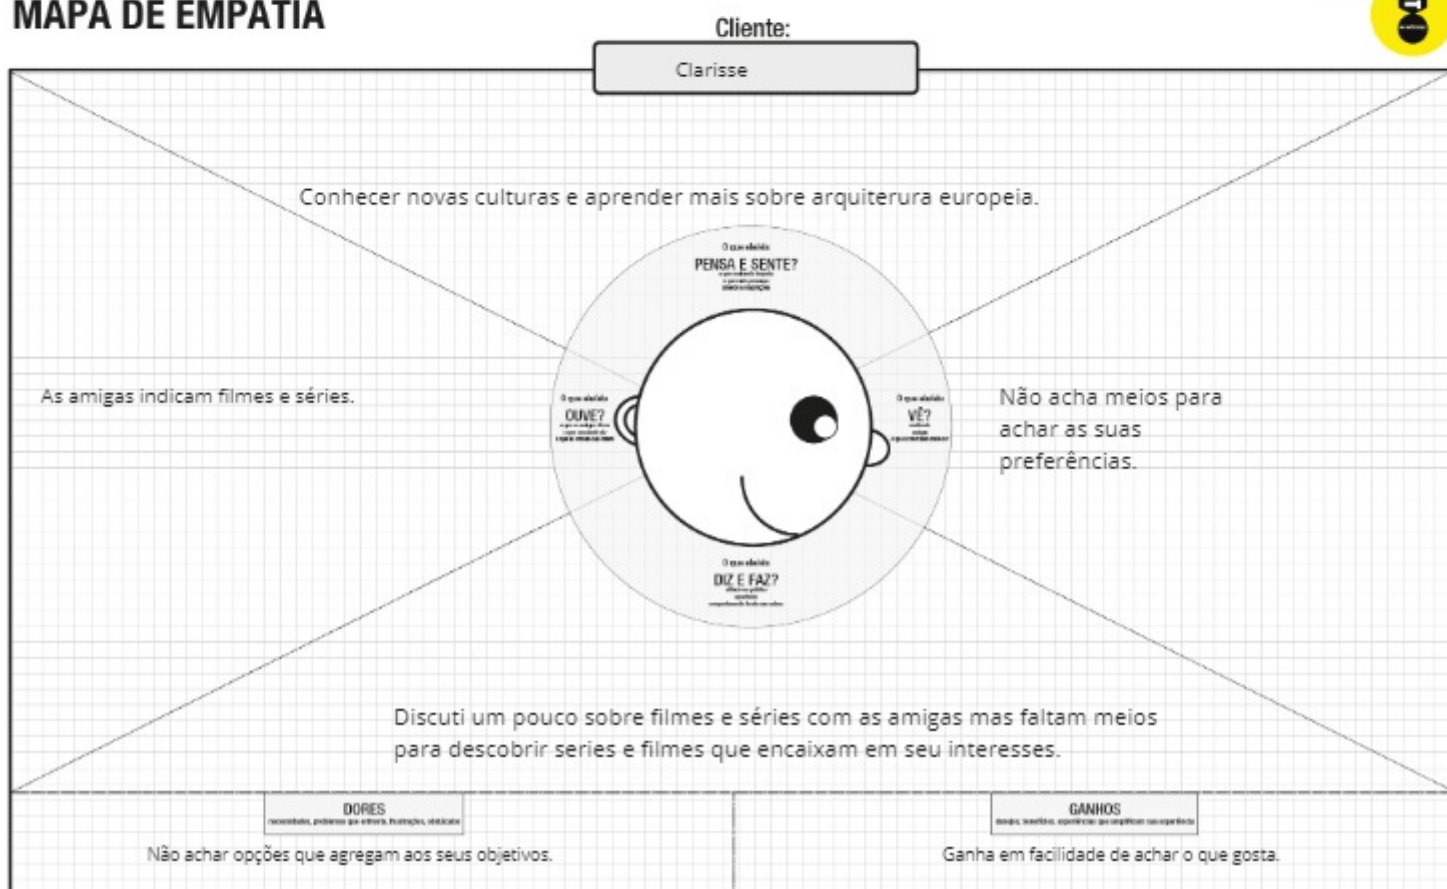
MAPA DE EMPATIA

Cliente:

Clarisse

Conhecer novas culturas e aprender mais sobre arquiterura europeia.

O que ele/ela
PENSA E SENTE?
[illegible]

As amigas indicam filmes e séries.

O que ele/ela
OUVE?
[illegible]

O que ele/ela
VÊ?
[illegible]

Não acha meios para achar as suas preferências.

O que ele/ela
DIZ E FAZ?
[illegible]

Discuti um pouco sobre filmes e séries com as amigas mas faltam meios para descobrir series e filmes que encaixam em seu interesses.

DORES
necessidades, problemas que enfrenta, frustrações, obstáculos

Não achar opções que agregam aos seus objetivos.

GANHOS
desejos, benefícios, experiências que amplificam sua experiência

Ganha em facilidade de achar o que gosta.